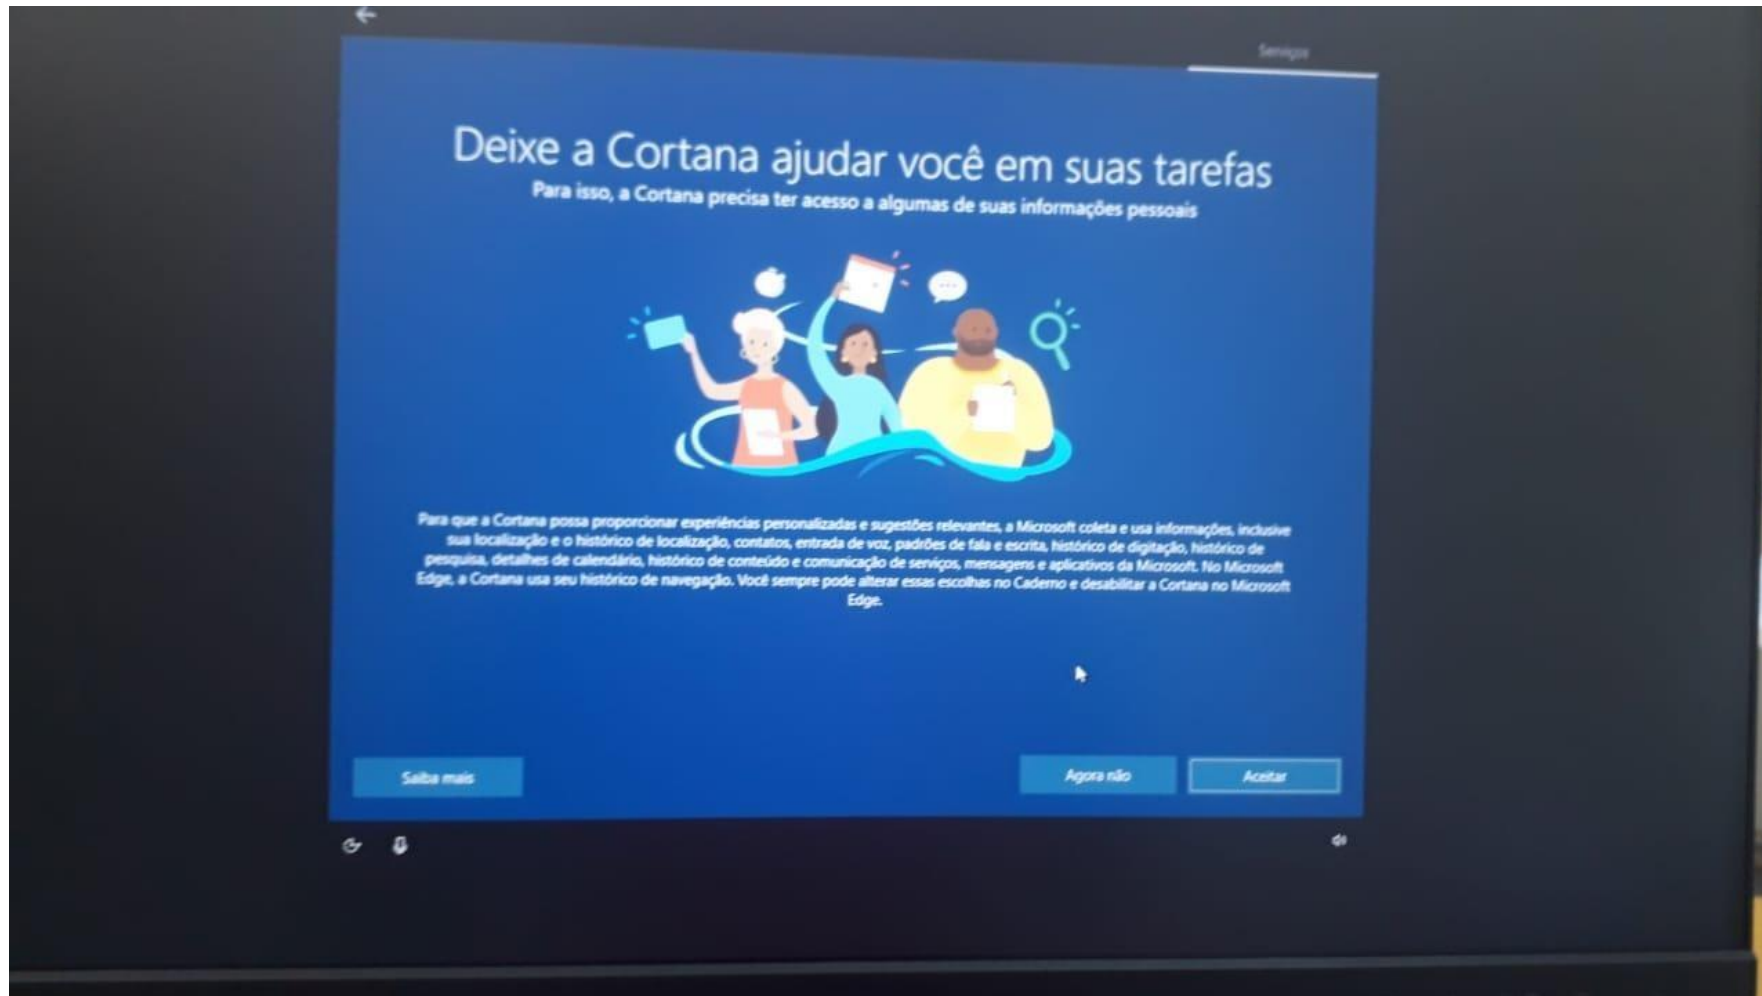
Serviços

Deixe a Cortana ajudar você em suas tarefas
Para isso, a Cortana precisa ter acesso a algumas de suas informações pessoais

Para que a Cortana possa proporcionar experiências personalizadas e sugestões relevantes, a Microsoft coleta e usa informações, inclusive sua localização e o histórico de localização, contatos, entrada de voz, padrões de fala e escrita, histórico de digitação, histórico de pesquisa, detalhes de calendário, histórico de conteúdo e comunicação de serviços, mensagens e aplicativos da Microsoft. No Microsoft Edge, a Cortana usa seu histórico de navegação. Você sempre pode alterar essas escolhas no Caderno e desabilitar a Cortana no Microsoft Edge.

Saiba mais

Agora não

Aceitar